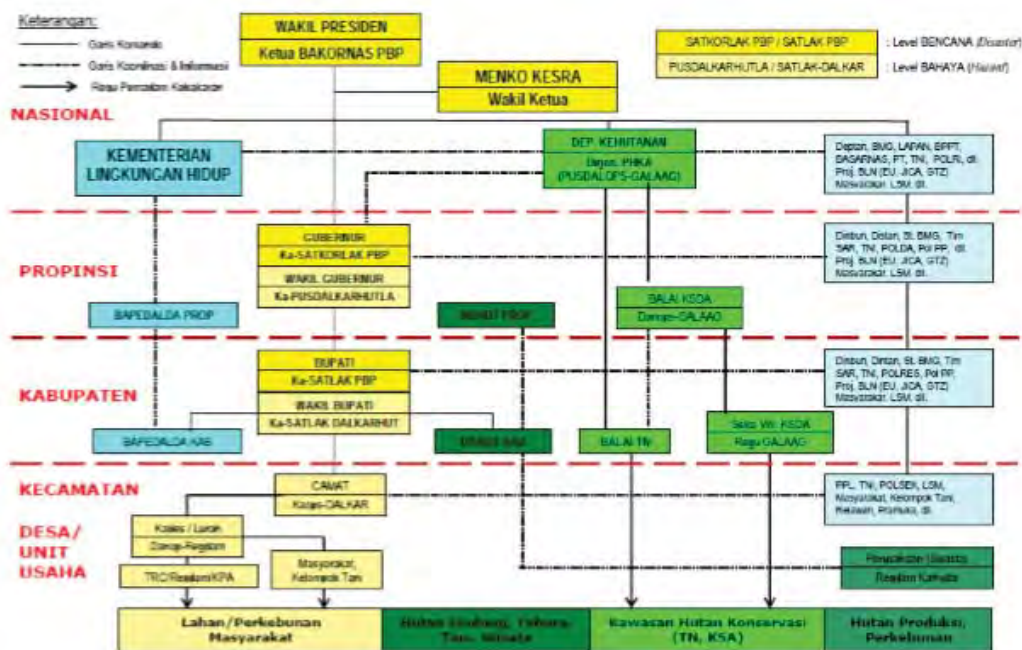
Keterangan:
Garis Komando
Garis Koordinasi & Informasi
Arus Pemadam Kebakaran

WAKIL PRESIDEN
Ketua BAKORNAS PBP

MENKO KESRA
Wakil Ketua

SATKORLAK PBP / SATLAK PBP : Level BENCANA (Disaster)
PUSDALKARHUTLA / SATLAK-DALKAR : Level BAHAYA (Hazard)

NASIONAL

KEMENTERIAN LINGKUNGAN HIDUP

DEP. KEHUTANAN
Dirjen. PHKA
(PUSDALOPS-GALAAG)

Deptan, BMG, LAPAN, BPPT, BASARNAS, PT, TNI, POLRI, dll.
Proj. BLN (EU, JICA, GTZ)
Masyarakat, LSM, dll.

PROPINSI

GUBERNUR
Ka-SATKORLAK PBP
WAKIL GUBERNUR
Ka-PUSDALKARHUTLA

Disbun, Distan, St. BMG, Tim SAR, TNI, POLDA, Pol PP, dll.
Proj. BLN (EU, JICA, GTZ)
Masyarakat, LSM, dll.

BAPEDALDA PROP

DISHUT PROP

BALAI KSDA
Daops-GALAAG

KABUPATEN

BUPATI
Ka-SATLAK PBP
WAKIL BUPATI
Ka-SATLAK DALKARHUT

Disbun, Distan, St. BMG, Tim SAR, TNI, POLRES, Pol PP, Proj. BLN (EU, JICA, GTZ)
Masyarakat, LSM, dll.

BAPEDALDA KAB

DINAS KAB

BALAI TN

Seksi Wil. KSDA
Regu GALAAG

KECAMATAN

CAMAT
Kasie-DALKAR

PPL, TNI, POLSEK, LSM, Masyarakat, Kelompok Tani, Relawan, Pramuka, dll.

DESA/ UNIT USAHA

Kades / Lurah
Danru-Regdam

Masyarakat, Kelompok Tani

TRC/Relawan/KPA

Pengelola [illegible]
Regu Karhutla

Lahan/Perkebunan Masyarakat

Hutan Lindung, Tahura, Tam. Wisata

Kawasan Hutan Konservasi (TN, KSA)

Hutan Produksi, Perkebunan